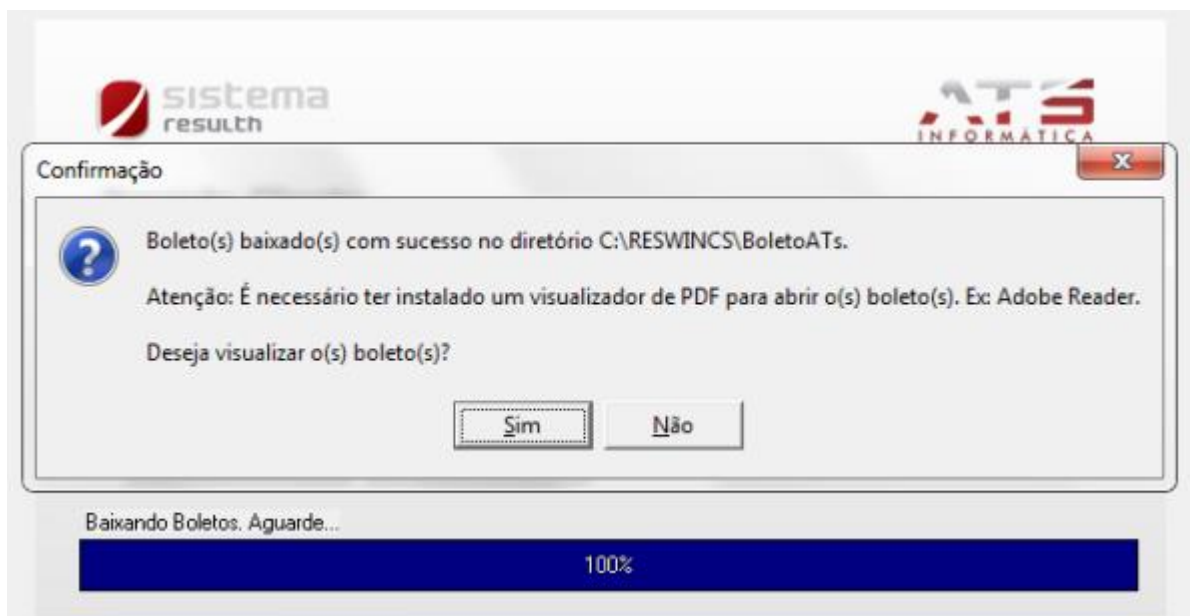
sistema
resulth

ATS
INFORMÁTICA

Confirmação

Boleto(s) baixado(s) com sucesso no diretório C:\RESWINCS\BoletoATs.

Atenção: É necessário ter instalado um visualizador de PDF para abrir o(s) boleto(s). Ex: Adobe Reader.

Deseja visualizar o(s) boleto(s)?

Sim
Não

Baixando Boletos. Aguarde...

100%